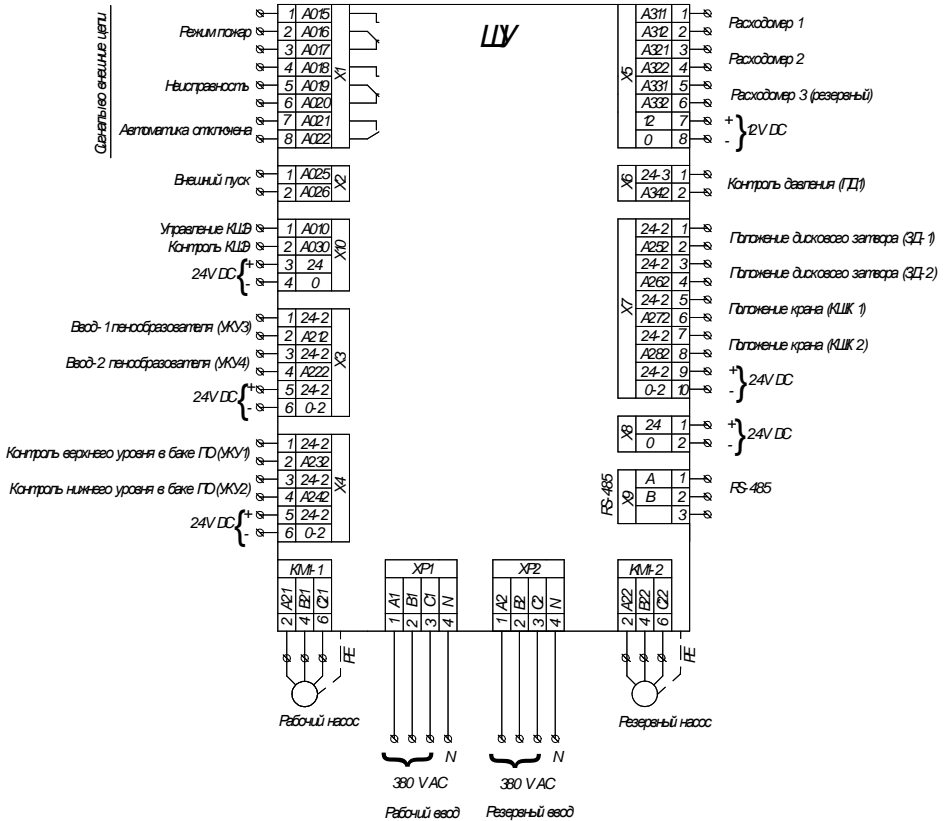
Сигнальные внешние цепи

Режим пожар
Неисправность
Автоматика отключена

| 1 | A015 |
|---|---|
| 2 | A016 |
| 3 | A017 |
| 4 | A018 |
| 5 | A019 |
| 6 | A020 |
| 7 | A021 |
| 8 | A022 |

X1

ШУ

| A311 | 1 |
|---|---|
| A312 | 2 |
| A321 | 3 |
| A322 | 4 |
| A331 | 5 |
| A332 | 6 |
| 12 | 7 |
| 0 | 8 |

X5

Расходомер 1
Расходомер 2
Расходомер 3 (резервный)
+
-
12V DC

Внешний пуск

| 1 | A025 |
|---|---|
| 2 | A026 |

X2

| 24-3 | 1 |
|---|---|
| A342 | 2 |

X6

Контроль давления (ПД1)

Управление КШЭ
Контроль КШЭ
24V DC
+
-

| 1 | A010 |
|---|---|
| 2 | A030 |
| 3 | 24 |
| 4 | 0 |

X10

| 24-2 | 1 |
|---|---|
| A252 | 2 |
| 24-2 | 3 |
| A262 | 4 |
| 24-2 | 5 |
| A272 | 6 |
| 24-2 | 7 |
| A282 | 8 |
| 24-2 | 9 |
| 0-2 | 10 |

X7

Положение дискового затвора (ЗД-1)
Положение дискового затвора (ЗД-2)
Положение крана (КШК 1)
Положение крана (КШК 2)
+
-
24V DC

Ввод-1 пенообразователя (ЖУ3)
Ввод-2 пенообразователя (ЖУ4)
24V DC
+
-

| 1 | 24-2 |
|---|---|
| 2 | A212 |
| 3 | 24-2 |
| 4 | A222 |
| 5 | 24-2 |
| 6 | 0-2 |

X3

| 24 | 1 |
|---|---|
| 0 | 2 |

X8

+
-
24V DC

Контроль верхнего уровня в баке ПО (ЖУ1)
Контроль нижнего уровня в баке ПО (ЖУ2)
24V DC
+
-

| 1 | 24-2 |
|---|---|
| 2 | A232 |
| 3 | 24-2 |
| 4 | A242 |
| 5 | 24-2 |
| 6 | 0-2 |

X4

RS-485

| A | 1 |
|---|---|
| B | 2 |
| | 3 |

X9

RS-485

KM-1
2 A21
4 B21
6 C21

XP1
1 A1
2 B1
3 C1
4 N

XP2
1 A2
2 B2
3 C2
4 N

KM-2
2 A22
4 B22
6 C22

PE
PE

Рабочий насос
Резервный насос

N
N
380 V AC
380 V AC
Рабочий ввод
Резервный ввод